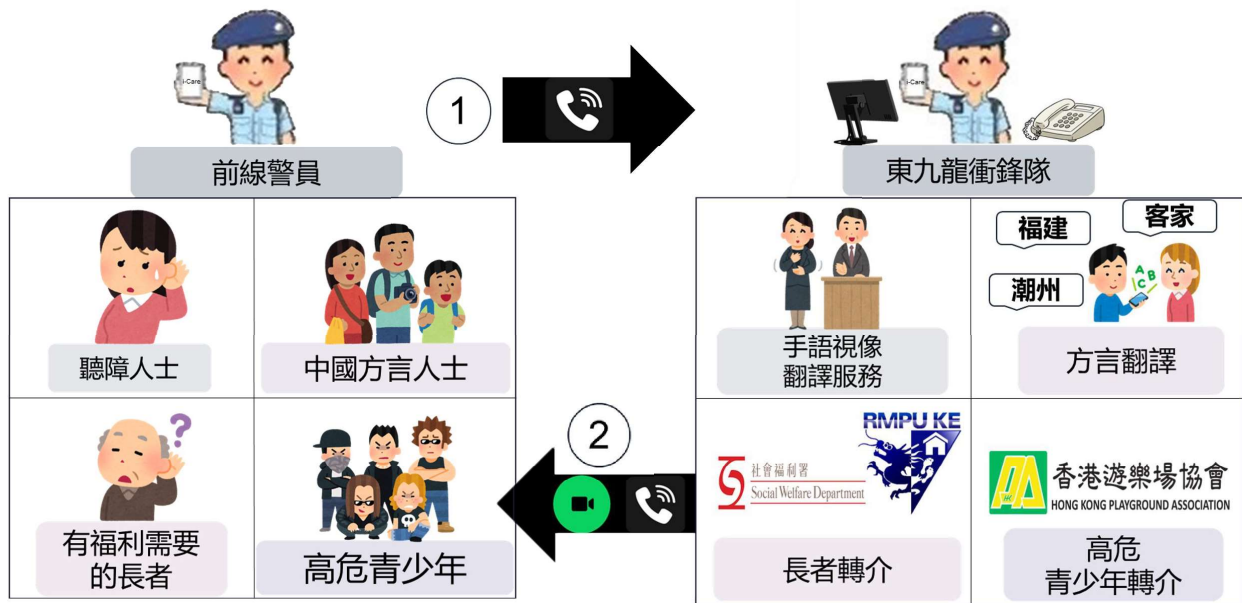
i-Care

前線警員

1

i-Care

東九龍衝鋒隊

聽障人士

中國方言人士

有福利需要的長者

高危青少年

2

手語視像翻譯服務

福建

客家

潮州

方言翻譯

社會福利署
Social Welfare Department

RMPU KE

長者轉介

香港遊樂場協會
HONG KONG PLAYGROUND ASSOCIATION

高危青少年轉介